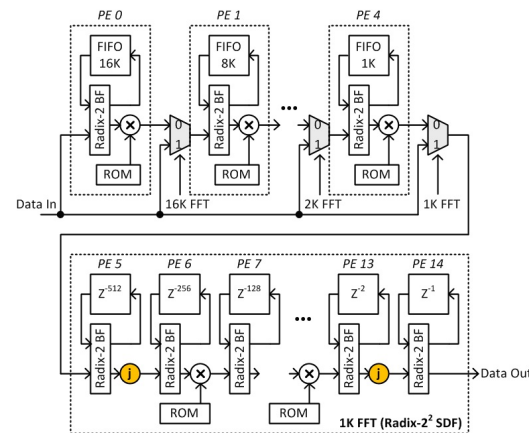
PE 0
FIFO 16K
Radix-2 BF
ROM
PE 1
FIFO 8K
Radix-2 BF
ROM
0
1
PE 4
FIFO 1K
Radix-2 BF
ROM
0
1
0
1
Data In
16K FFT
2K FFT
1K FFT

PE 5
$Z^{-512}$
Radix-2 BF
j
PE 6
$Z^{-256}$
Radix-2 BF
ROM
PE 7
$Z^{-128}$
Radix-2 BF
ROM
PE 13
$Z^{-2}$
Radix-2 BF
j
PE 14
$Z^{-1}$
Radix-2 BF
Data Out
1K FFT (Radix-$2^2$ SDF)